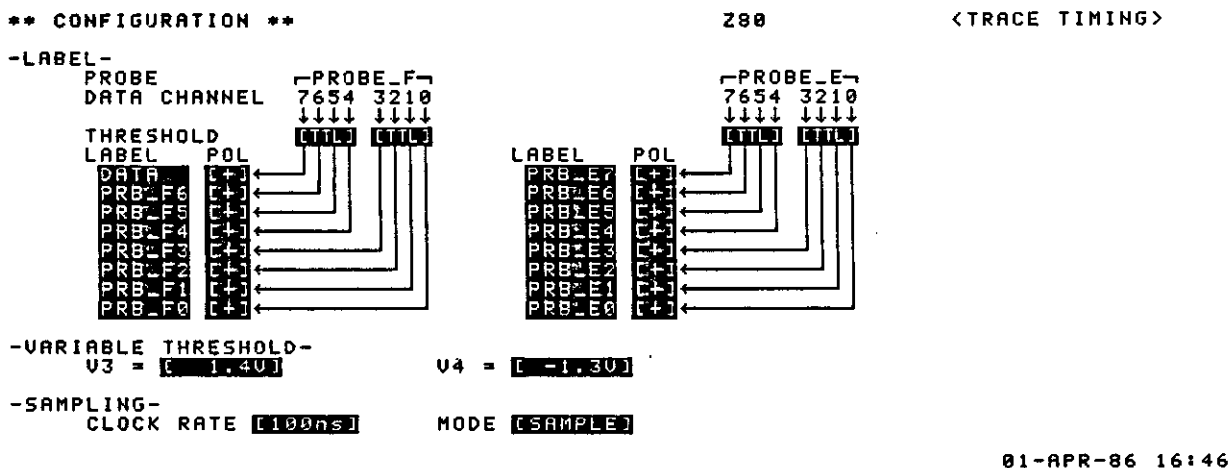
** CONFIGURATION **          Z80          <TRACE TIMING>

-LABEL-
PROBE
DATA CHANNEL

PROBE_F
7654 3210

THRESHOLD [TTL] [TTL]

LABEL POL
DATA [+]
PRB_F6 [+]
PRB_F5 [+]
PRB_F4 [+]
PRB_F3 [+]
PRB_F2 [+]
PRB_F1 [+]
PRB_F0 [+]

PROBE_E
7654 3210

[TTL] [TTL]

LABEL POL
PRB_E7 [+]
PRB_E6 [+]
PRB_E5 [+]
PRB_E4 [+]
PRB_E3 [+]
PRB_E2 [+]
PRB_E1 [+]
PRB_E0 [+]

-VARIABLE THRESHOLD-
V3 = [ 1.4V]     V4 = [ -1.3V]

-SAMPLING-
CLOCK RATE [100ns]     MODE [SAMPLE]

01-APR-86 16:46